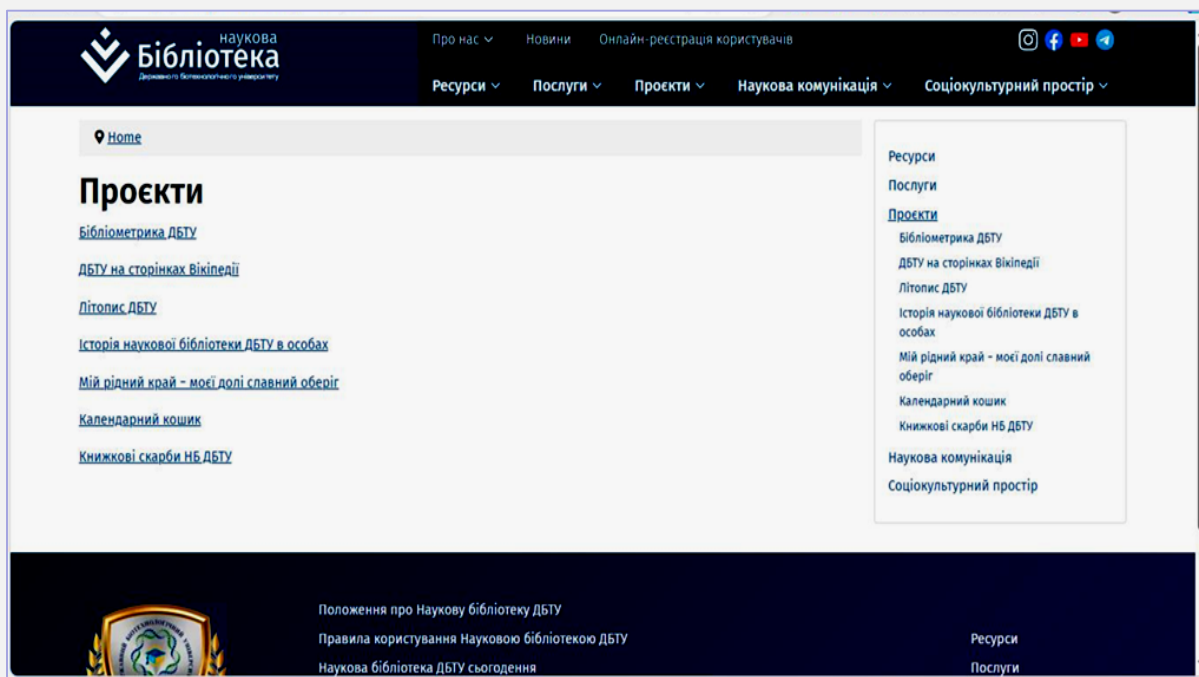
Наукова
Бібліотека
Державного біотехнологічного університету

Про нас
Новини
Онлайн-реєстрація користувачів

Ресурси
Послуги
Проєкти
Наукова комунікація
Соціокультурний простір

Home

Проєкти

Бібліометрика ДБТУ

ДБТУ на сторінках Вікіпедії

Літопис ДБТУ

Історія наукової бібліотеки ДБТУ в особах

Мій рідний край – моєї долі славний оберіг

Календарний кошик

Книжкові скарби НБ ДБТУ

Ресурси
Послуги
Проєкти
Бібліометрика ДБТУ
ДБТУ на сторінках Вікіпедії
Літопис ДБТУ
Історія наукової бібліотеки ДБТУ в особах
Мій рідний край – моєї долі славний оберіг
Календарний кошик
Книжкові скарби НБ ДБТУ
Наукова комунікація
Соціокультурний простір

Положення про Наукову бібліотеку ДБТУ
Правила користування Науковою бібліотекою ДБТУ
Наукова бібліотека ДБТУ сьогодення

Ресурси
Послуги